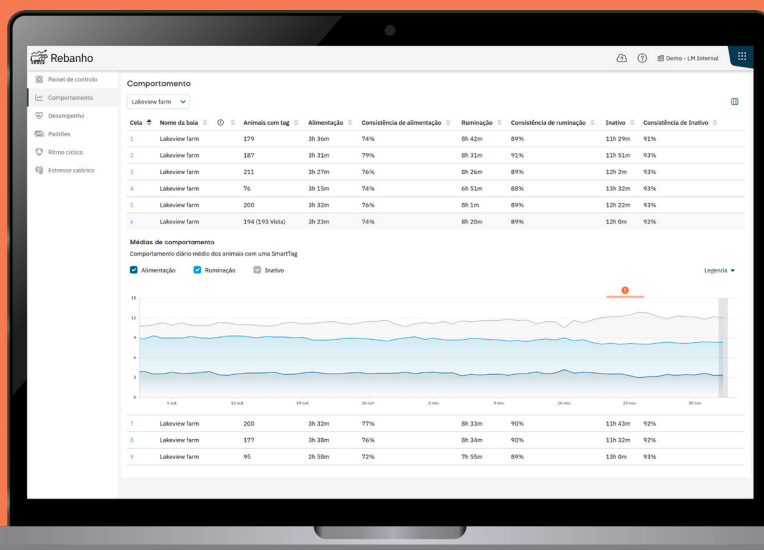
Rebanho

Demo - LM Internal

Painel de controlo
Comportamento
Desempenho
Padrões
Ritmo cíclico
Estresse calórico

Comportamento

Lakeview farm

| Cela | Nome da baia | | Animais com tag | Alimentação | Consistência de alimentação | Ruminação | Consistência de ruminação | Inativo | Consistência de Inativo |
|---|---|---|---|---|---|---|---|---|---|
| 1 | Lakeview farm | | 179 | 3h 36m | 74% | 8h 42m | 89% | 11h 29m | 91% |
| 2 | Lakeview farm | | 187 | 3h 31m | 79% | 8h 31m | 91% | 11h 51m | 93% |
| 3 | Lakeview farm | | 211 | 3h 27m | 76% | 8h 26m | 89% | 12h 2m | 93% |
| 4 | Lakeview farm | | 76 | 3h 15m | 74% | 6h 51m | 88% | 13h 32m | 93% |
| 5 | Lakeview farm | | 200 | 3h 32m | 76% | 8h 1m | 89% | 12h 22m | 93% |
| 6 | Lakeview farm | | 194 (193 Vista) | 3h 23m | 74% | 8h 20m | 89% | 12h 0m | 92% |

Médias de comportamento
Comportamento diário médio dos animais com uma SmartTag

Alimentação Ruminação Inativo

Legenda

15
12
9
6
3
0

5 out. 12 out. 19 out. 26 out. 2 nov. 9 nov. 16 nov. 23 nov. 30 nov.

| 7 | Lakeview farm | | 200 | 3h 32m | 77% | 8h 33m | 90% | 11h 43m | 92% |
|---|---|---|---|---|---|---|---|---|---|
| 8 | Lakeview farm | | 177 | 3h 38m | 76% | 8h 34m | 90% | 11h 32m | 92% |
| 9 | Lakeview farm | | 95 | 2h 58m | 72% | 7h 55m | 89% | 13h 0m | 93% |